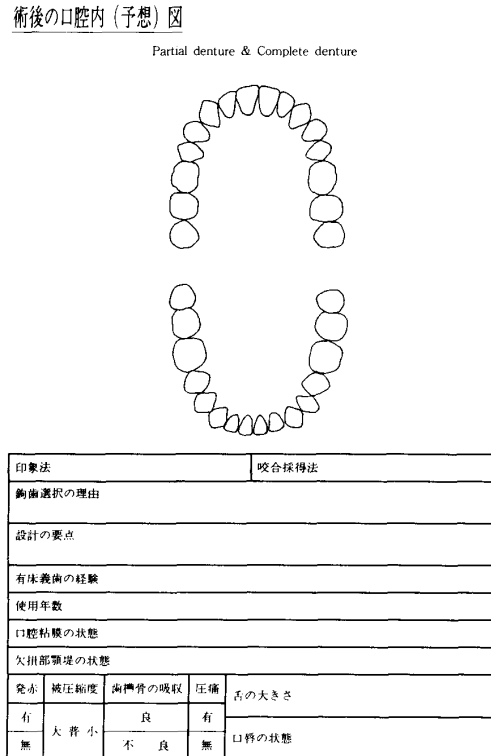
術後の口腔内（予想）図

Partial denture & Complete denture

| 印象法 | | | | 咬合採得法 |
|---|---|---|---|---|
| 鉤歯選択の理由 | | | | |
| 設計の要点 | | | | |
| 有床義歯の経験 | | | | |
| 使用年数 | | | | |
| 口腔粘膜の状態 | | | | |
| 欠損部顎堤の状態 | | | | |
| 発赤 | 被圧縮度 | 歯槽骨の吸収 | 圧痛 | 舌の大きさ |
| 有 | 大 普 小 | 良 | 有 | |
| 無 | | 不 良 | 無 | 口唇の状態 |